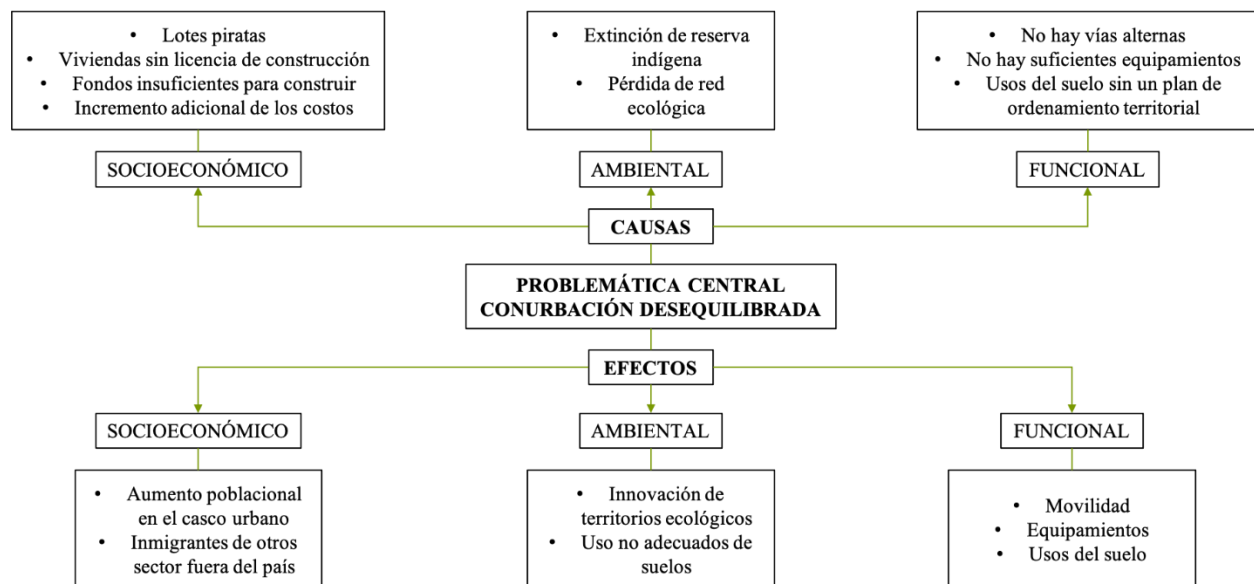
- Lotes piratas
- Viviendas sin licencia de construcción
- Fondos insuficientes para construir
- Incremento adicional de los costos

SOCIOECONÓMICO

- Extinción de reserva indígena
- Pérdida de red ecológica

AMBIENTAL

- No hay vías alternas
- No hay suficientes equipamientos
- Usos del suelo sin un plan de ordenamiento territorial

FUNCIONAL

CAUSAS

PROBLEMÁTICA CENTRAL
CONURBACIÓN DESEQUILIBRADA

EFECTOS

SOCIOECONÓMICO

- Aumento poblacional en el casco urbano
- Inmigrantes de otros sector fuera del país

AMBIENTAL

- Innovación de territorios ecológicos
- Uso no adecuados de suelos

FUNCIONAL

- Movilidad
- Equipamientos
- Usos del suelo